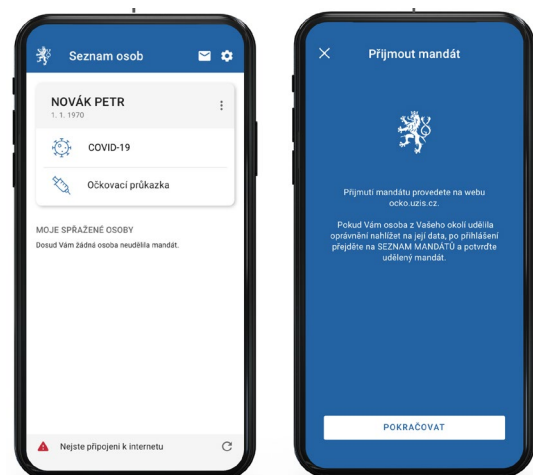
Seznam osob

NOVÁK PETR
1. 1. 1970

COVID-19

Očkovací průkazka

MOJE SPŘAŽENÉ OSOBY
Dosud Vám žádná osoba neudělila mandát.

Nejste připojeni k internetu

Přijmout mandát

Přijmutí mandátu provedete na webu ocko.uzis.cz.

Pokud Vám osoba z Vašeho okolí udělila oprávnění nahlížet na její data, po přihlášení přejděte na SEZNAM MANDÁTŮ a potvrďte udělený mandát.

POKRAČOVAT